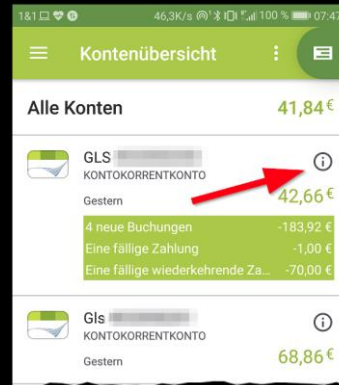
1&1 46,3K/s 100 % 07:47

Kontenübersicht

Alle Konten 41,84 €

GLS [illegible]
KONTOKORRENTKONTO
Gestern 42,66 €

4 neue Buchungen -183,92 €
Eine fällige Zahlung -1,00 €
Eine fällige wiederkehrende Za... -70,00 €

Gls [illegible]
KONTOKORRENTKONTO
Gestern 68,86 €